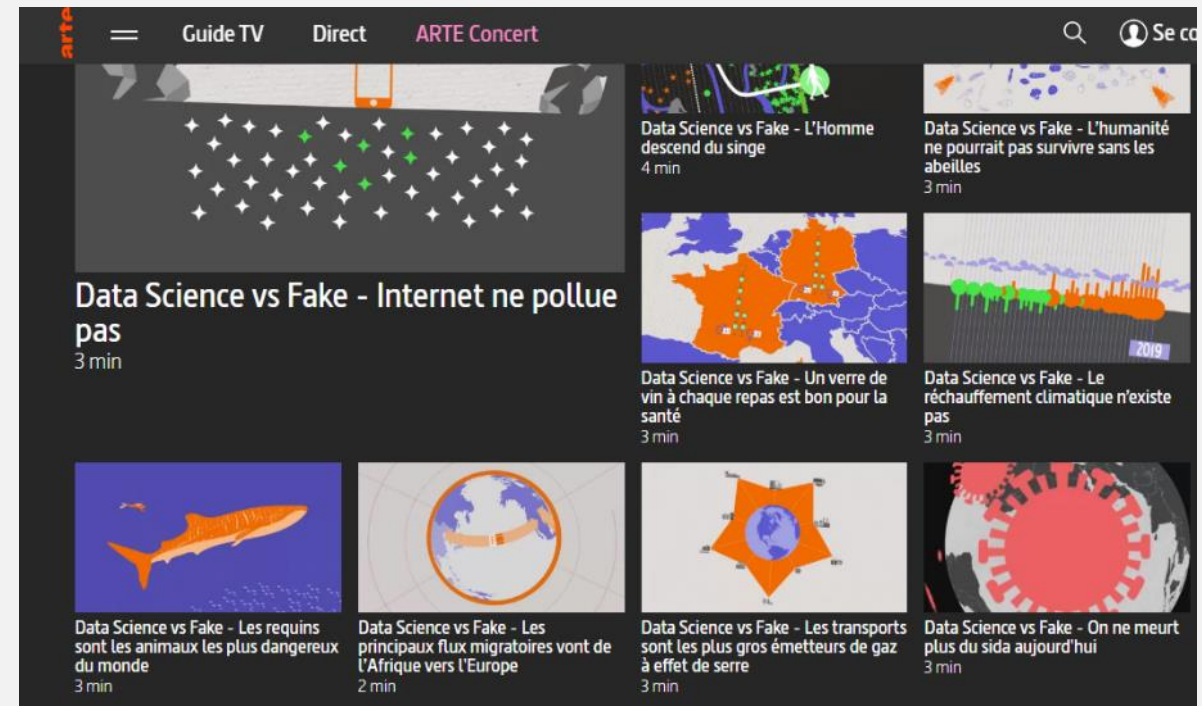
arte

Guide TV Direct ARTE Concert

Se co

Data Science vs Fake - Internet ne pollue pas
3 min

Data Science vs Fake - L'Homme descend du singe
4 min

Data Science vs Fake - L'humanité ne pourrait pas survivre sans les abeilles
3 min

Data Science vs Fake - Un verre de vin à chaque repas est bon pour la santé
3 min

2019

Data Science vs Fake - Le réchauffement climatique n'existe pas
3 min

Data Science vs Fake - Les requins sont les animaux les plus dangereux du monde
3 min

Data Science vs Fake - Les principaux flux migratoires vont de l'Afrique vers l'Europe
2 min

Data Science vs Fake - Les transports sont les plus gros émetteurs de gaz à effet de serre
3 min

Data Science vs Fake - On ne meurt plus du sida aujourd'hui
3 min